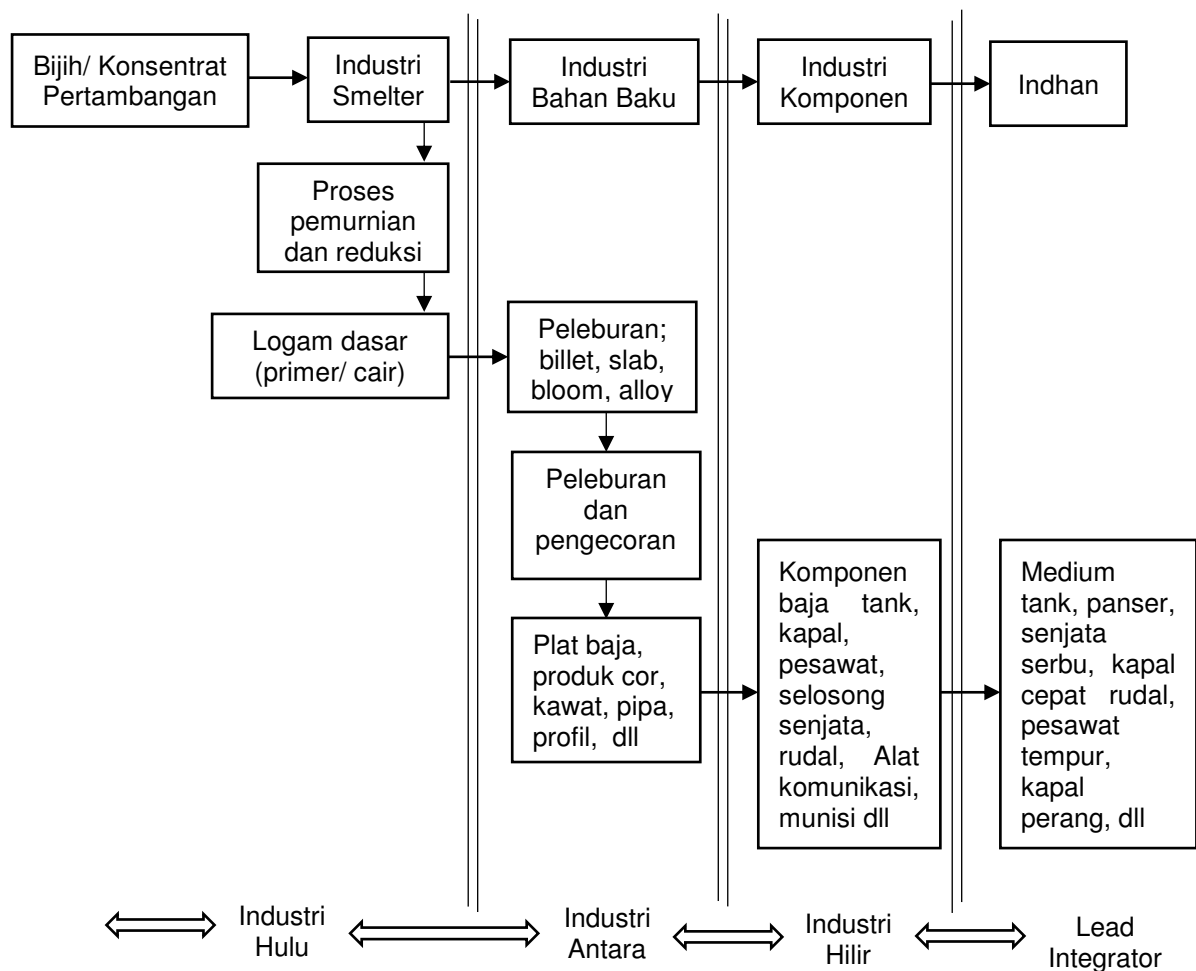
Bijih/ Konsentrat Pertambangan

Industri Smelter

Industri Bahan Baku

Industri Komponen

Indhan

Proses pemurnian dan reduksi

Logam dasar (primer/ cair)

Peleburan; billet, slab, bloom, alloy

Peleburan dan pengecoran

Plat baja, produk cor, kawat, pipa, profil, dll

Komponen baja tank, kapal, pesawat, selosong senjata, rudal, Alat komunikasi, munisi dll

Medium tank, panser, senjata serbu, kapal cepat rudal, pesawat tempur, kapal perang, dll

Industri Hulu

Industri Antara

Industri Hilir

Lead Integrator